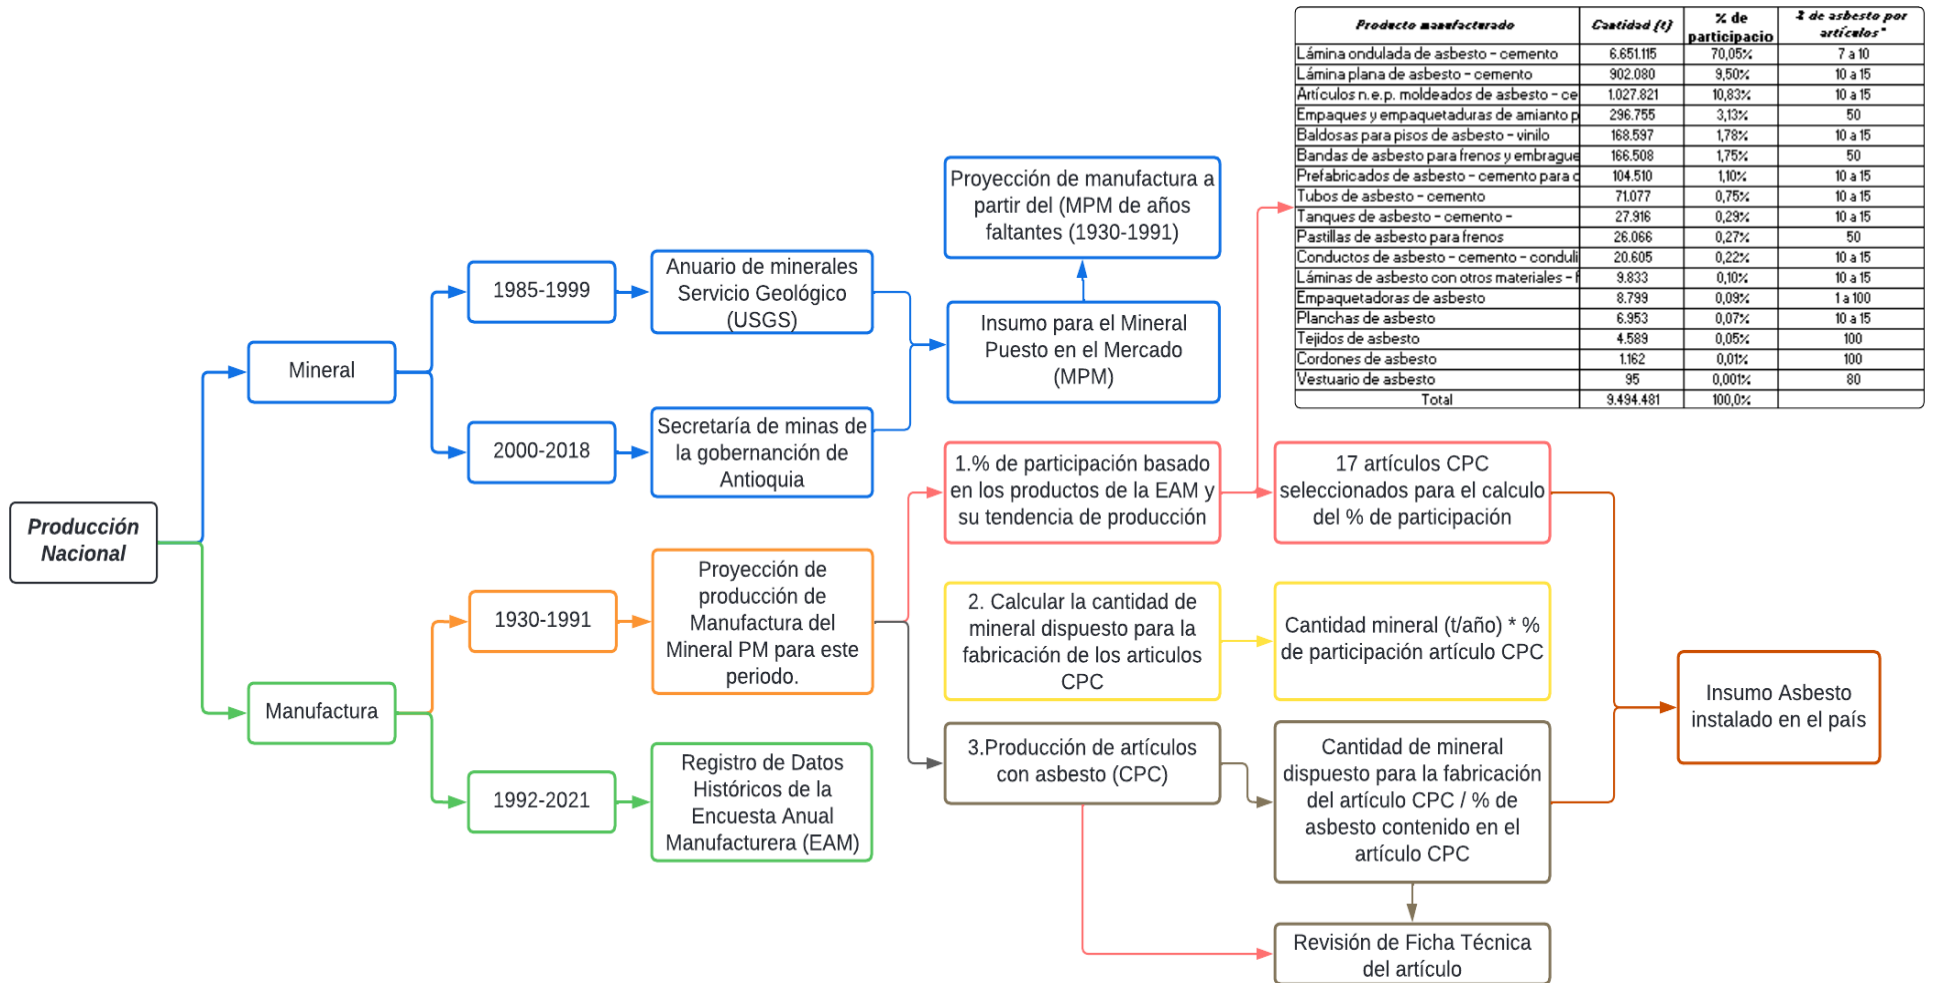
| Producto manufacturado | Cantidad (t) | % de participacio | % de asbesto por artículos* |
|---|---|---|---|
| Lámina ondulada de asbesto - cemento | 6.651.115 | 70,05% | 7 a 10 |
| Lámina plana de asbesto - cemento | 902.080 | 9,50% | 10 a 15 |
| Artículos n.e.p. moldeados de asbesto - ce | 1.027.821 | 10,83% | 10 a 15 |
| Empaques y empaquetaduras de amianto p | 296.755 | 3,13% | 50 |
| Baldosas para pisos de asbesto - vinilo | 168.597 | 1,78% | 10 a 15 |
| Bandas de asbesto para frenos y embrague | 166.508 | 1,75% | 50 |
| Prefabricados de asbesto - cemento para c | 104.510 | 1,10% | 10 a 15 |
| Tubos de asbesto - cemento | 71.077 | 0,75% | 10 a 15 |
| Tanques de asbesto - cemento - | 27.916 | 0,29% | 10 a 15 |
| Pastillas de asbesto para frenos | 26.066 | 0,27% | 50 |
| Conductos de asbesto - cemento - conduli | 20.605 | 0,22% | 10 a 15 |
| Láminas de asbesto con otros materiales - f | 9.833 | 0,10% | 10 a 15 |
| Empaquetadoras de asbesto | 8.799 | 0,09% | 1 a 100 |
| Planchas de asbesto | 6.953 | 0,07% | 10 a 15 |
| Tejidos de asbesto | 4.589 | 0,05% | 100 |
| Cordones de asbesto | 1.162 | 0,01% | 100 |
| Vestuario de asbesto | 95 | 0,001% | 80 |
| Total | 9.494.481 | 100,0% | |

Producción Nacional

Mineral

1985-1999

Anuario de minerales Servicio Geológico (USGS)

2000-2018

Secretaría de minas de la gobernanción de Antioquia

Insumo para el Mineral Puesto en el Mercado (MPM)

Proyección de manufactura a partir del (MPM de años faltantes (1930-1991)

Manufactura

1930-1991

Proyección de producción de Manufactura del Mineral PM para este periodo.

1992-2021

Registro de Datos Históricos de la Encuesta Anual Manufacturera (EAM)

1.% de participación basado en los productos de la EAM y su tendencia de producción

17 artículos CPC seleccionados para el calculo del % de participación

2. Calcular la cantidad de mineral dispuesto para la fabricación de los articulos CPC

Cantidad mineral (t/año) * % de participación artículo CPC

3.Producción de artículos con asbesto (CPC)

Cantidad de mineral dispuesto para la fabricación del artículo CPC / % de asbesto contenido en el artículo CPC

Insumo Asbesto instalado en el país

Revisión de Ficha Técnica del artículo